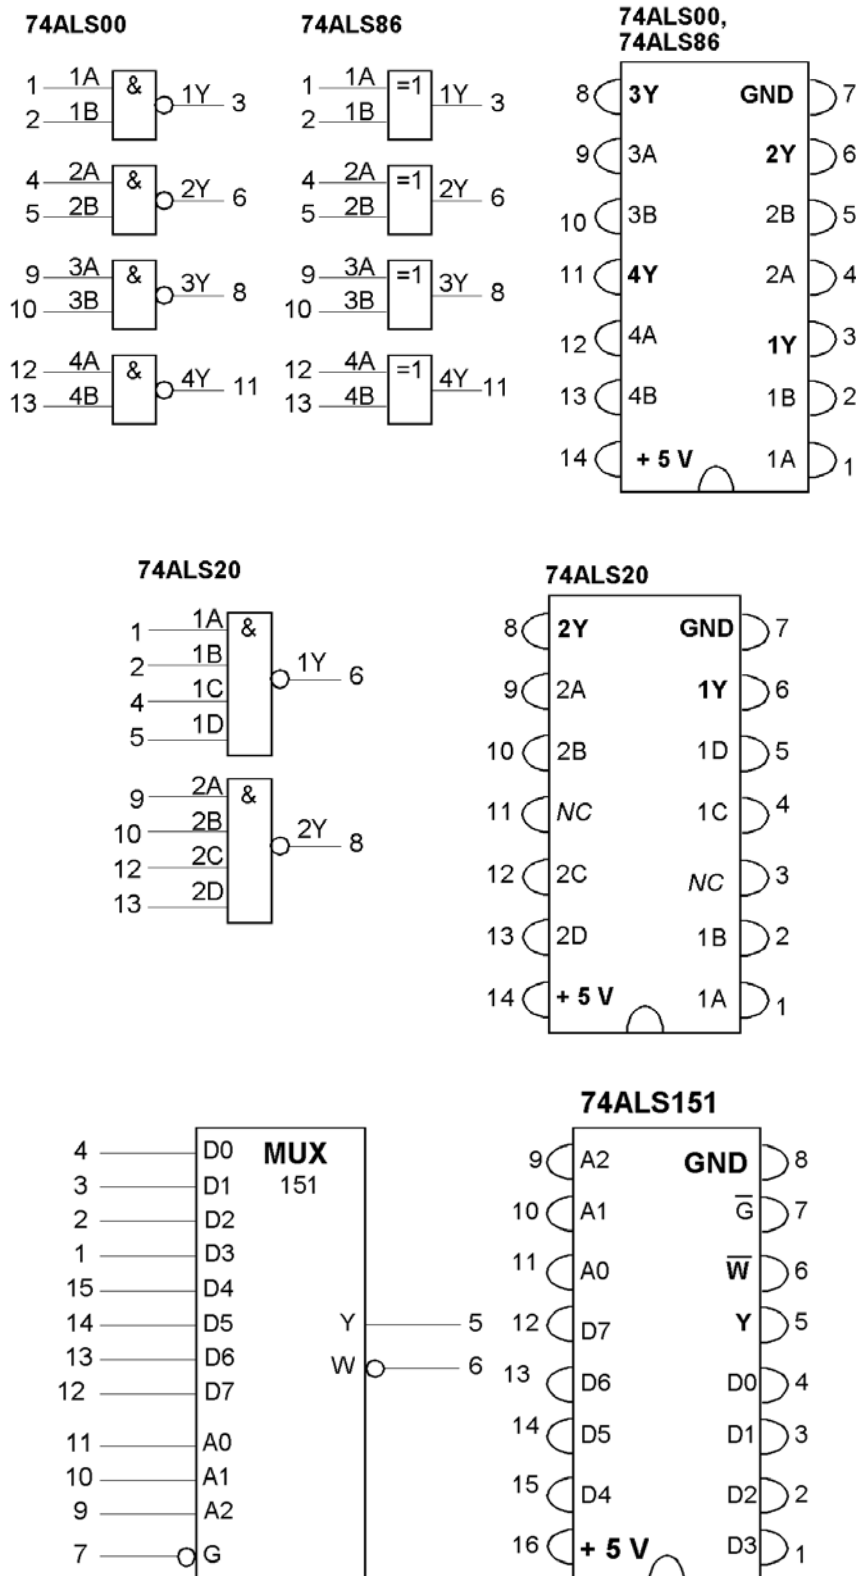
74ALS00

1 1A & 1Y 3
2 1B

4 2A & 2Y 6
5 2B

9 3A & 3Y 8
10 3B

12 4A & 4Y 11
13 4B

74ALS86

1 1A =1 1Y 3
2 1B

4 2A =1 2Y 6
5 2B

9 3A =1 3Y 8
10 3B

12 4A =1 4Y 11
13 4B

74ALS00, 74ALS86

| | | | |
|---|---|---|---|
| 8 | 3Y | GND | 7 |
| 9 | 3A | 2Y | 6 |
| 10 | 3B | 2B | 5 |
| 11 | 4Y | 2A | 4 |
| 12 | 4A | 1Y | 3 |
| 13 | 4B | 1B | 2 |
| 14 | + 5 V | 1A | 1 |

74ALS20

1 1A &
2 1B 1Y 6
4 1C
5 1D

9 2A &
10 2B 2Y 8
12 2C
13 2D

74ALS20

| | | | |
|---|---|---|---|
| 8 | 2Y | GND | 7 |
| 9 | 2A | 1Y | 6 |
| 10 | 2B | 1D | 5 |
| 11 | NC | 1C | 4 |
| 12 | 2C | NC | 3 |
| 13 | 2D | 1B | 2 |
| 14 | + 5 V | 1A | 1 |

MUX 151

4 D0
3 D1
2 D2
1 D3
15 D4
14 D5
13 D6
12 D7
11 A0
10 A1
9 A2
7 G

Y 5
W 6

74ALS151

| | | | |
|---|---|---|---|
| 9 | A2 | GND | 8 |
| 10 | A1 | $\overline{G}$ | 7 |
| 11 | A0 | $\overline{W}$ | 6 |
| 12 | D7 | Y | 5 |
| 13 | D6 | D0 | 4 |
| 14 | D5 | D1 | 3 |
| 15 | D4 | D2 | 2 |
| 16 | + 5 V | D3 | 1 |